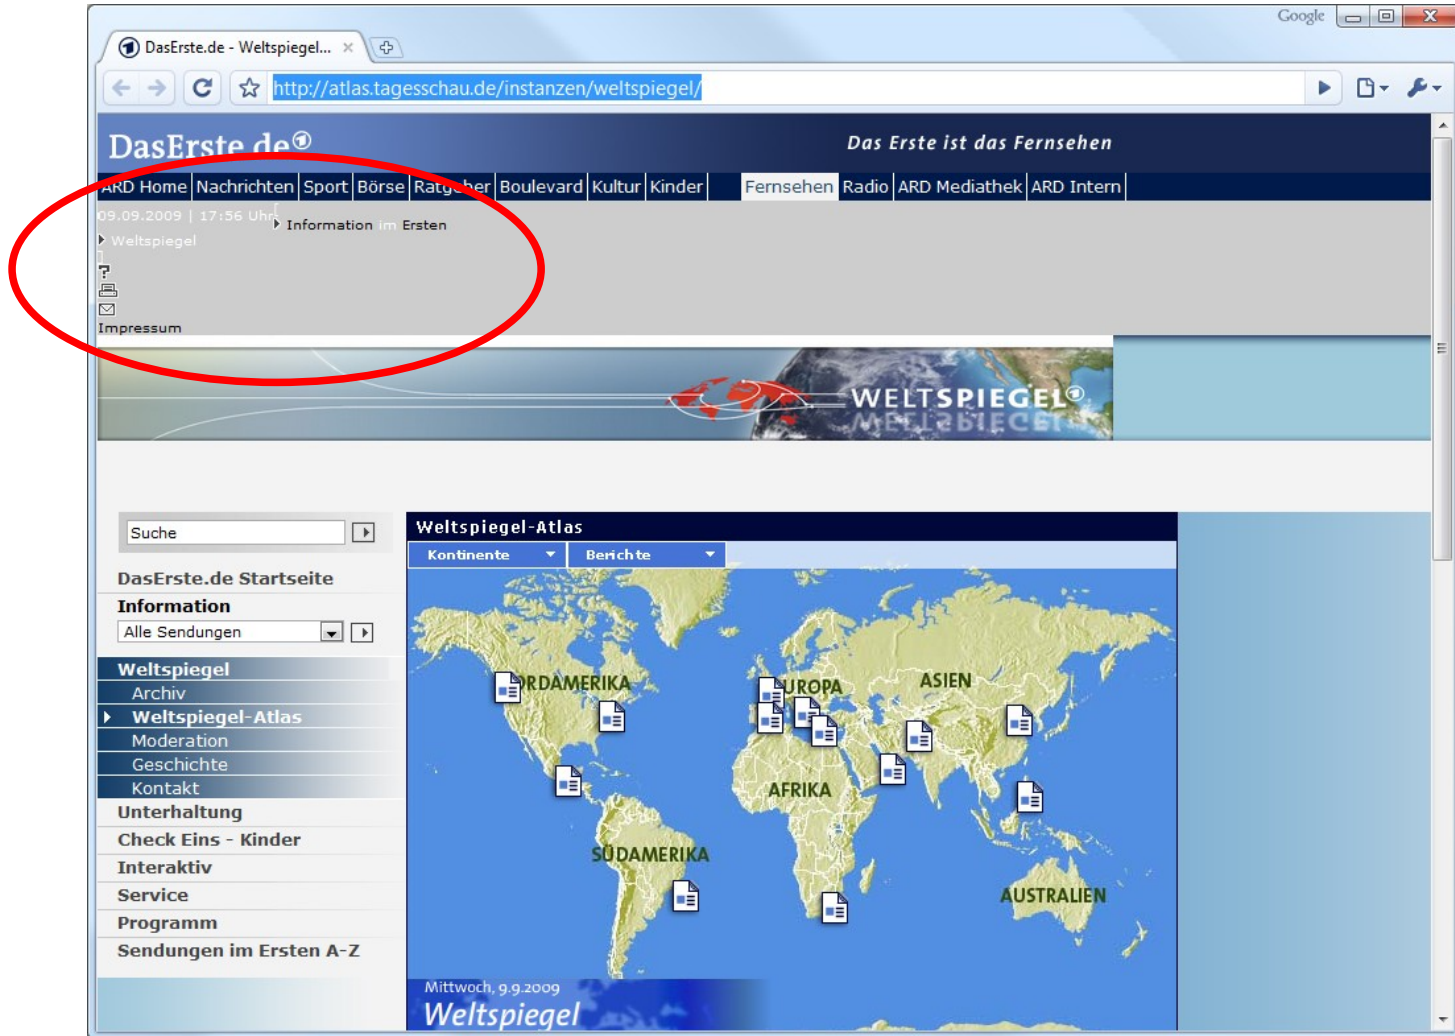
DasErste.de - Weltspiegel... ×

Google

http://atlas.tagesschau.de/instanzen/weltspiegel/

DasErste.de

Das Erste ist das Fernsehen

ARD Home | Nachrichten | Sport | Börse | Ratgeber | Boulevard | Kultur | Kinder | Fernsehen | Radio | ARD Mediathek | ARD Intern

09.09.2009 | 17:56 Uhr

Information im Ersten

Weltspiegel

?

Impressum

WELTSPIEGEL

Suche

DasErste.de Startseite

Information

Alle Sendungen

Weltspiegel
Archiv
Weltspiegel-Atlas
Moderation
Geschichte
Kontakt
Unterhaltung
Check Eins - Kinder
Interaktiv
Service
Programm
Sendungen im Ersten A-Z

Weltspiegel-Atlas

Kontinente | Berichte

NORDAMERIKA
EUROPA
ASIEN
AFRIKA
SÜDAMERIKA
AUSTRALIEN

Mittwoch, 9.9.2009
Weltspiegel